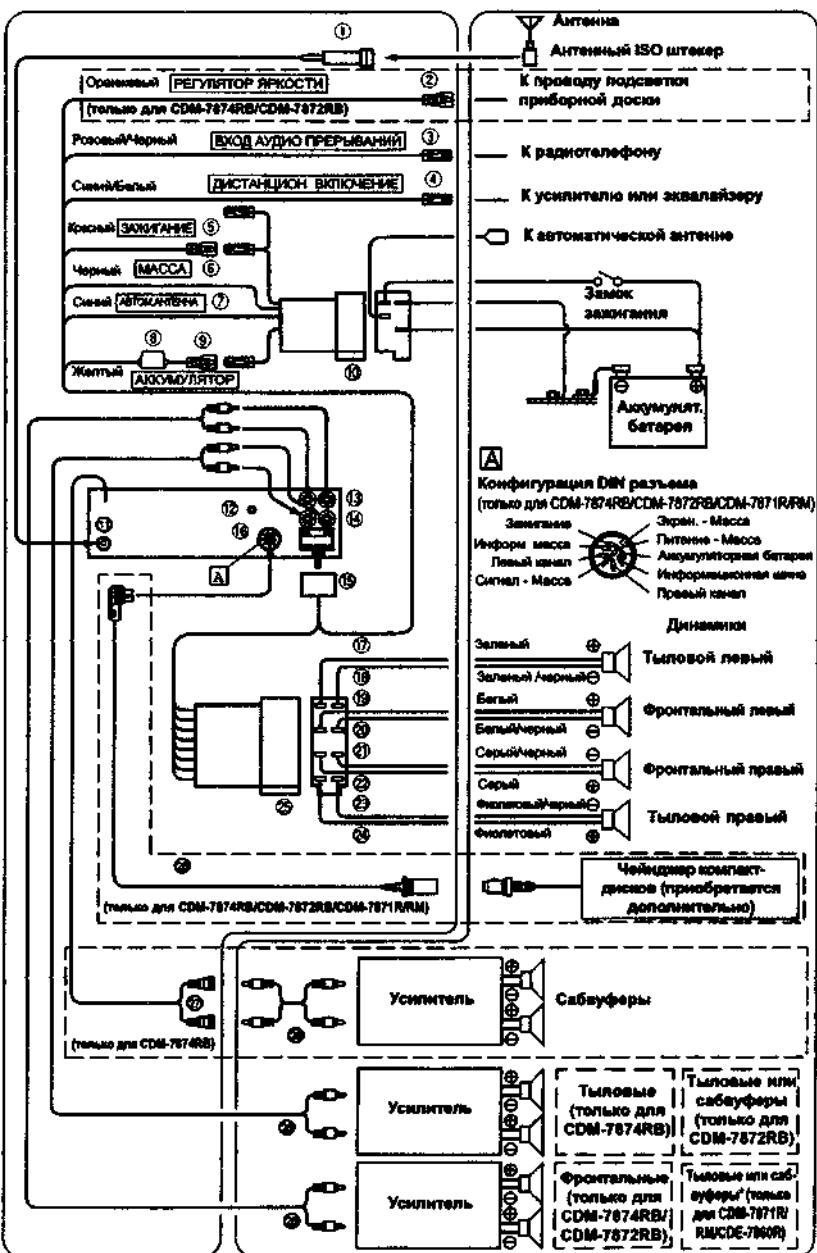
①
Антенна
Антенный ISO штекер

Оранжевый РЕГУЛЯТОР ЯРКОСТИ ②
(только для CDM-7874RB/CDM-7872RB)
К проводу подсветки приборной доски

Розовый/Черный ВХОД АУДИО ПРЕРЫВАНИЙ ③
К радиотелефону

Синий/Белый ДИСТАНЦИОН ВКЛЮЧЕНИЕ ④
К усилителю или эквалайзеру

Красный ЗАЖИГАНИЕ ⑤
К автоматической антенне

Черный МАССА ⑥

Синий АВТОАНТЕННА ⑦

Замок зажигания

⑧ ⑨
Желтый АККУМУЛЯТОР
⑩

Аккумулят. батарея

⑪ ⑫ ⑬ ⑭ ⑮ ⑯
A

A
Конфигурация DIN разъема
(только для CDM-7874RB/CDM-7872RB/CDM-7871R/RM)
Зажигание
Информ масса
Левый канал
Сигнал - Масса
Экран. - Масса
Питание - Масса
Аккумуляторная батарея
Информационная линия
Правый канал

Динамики
⑰
Зеленый
Зеленый/Черный
Тыловой левый
⑱
⑲
Белый
Белый/Черный
Фронтальный левый
⑳
㉑
Серый/Черный
Серый
Фронтальный правый
㉒
㉓
Фиолетовый/Черный
Фиолетовый
Тыловой правый
㉔
㉕
㉖

(только для CDM-7874RB/CDM-7872RB/CDM-7871R/RM)
Чейнджер компакт-дисков (приобретается дополнительно)

㉗
(только для CDM-7874RB)
㉘
Усилитель
Сабвуферы

㉙
Усилитель
Тыловые (только для CDM-7874RB)
Тыловые или сабвуферы (только для CDM-7872RB)

㉚
Усилитель
Фронтальные (только для CDM-7874RB/CDM-7872RB)
Тыловые или сабвуферы* (только для CDM-7871R/RM/CDE-7860R)